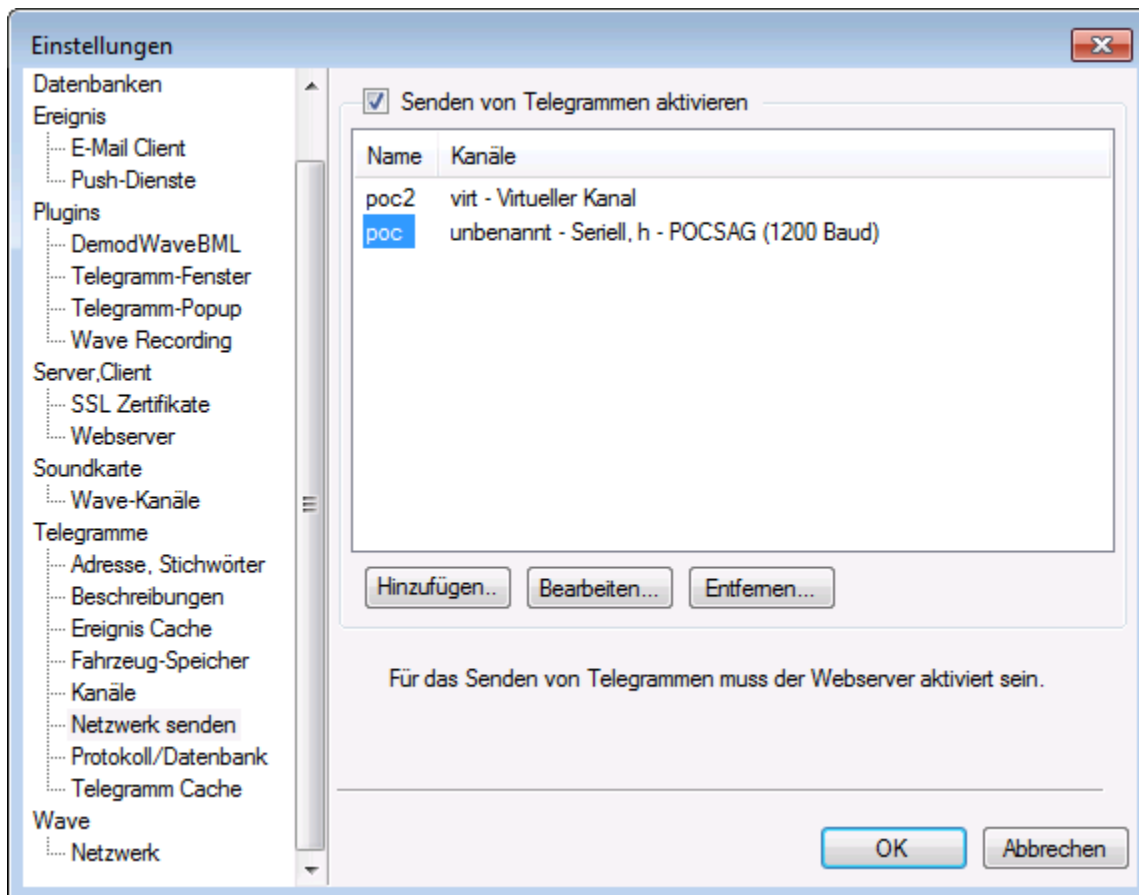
Einstellungen

Datenbanken
Ereignis
E-Mail Client
Push-Dienste
Plugins
DemodWaveBML
Telegramm-Fenster
Telegramm-Popup
Wave Recording
Server,Client
SSL Zertifikate
Webserver
Soundkarte
Wave-Kanäle
Telegramme
Adresse, Stichwörter
Beschreibungen
Ereignis Cache
Fahrzeug-Speicher
Kanäle
Netzwerk senden
Protokoll/Datenbank
Telegramm Cache
Wave
Netzwerk

Senden von Telegrammen aktivieren

| Name | Kanäle |
|---|---|
| poc2 | virt - Virtueller Kanal |
| poc | unbenannt - Seriell, h - POCSAG (1200 Baud) |

Hinzufügen.. Bearbeiten... Entfernen...

Für das Senden von Telegrammen muss der Webserver aktiviert sein.

OK Abbrechen